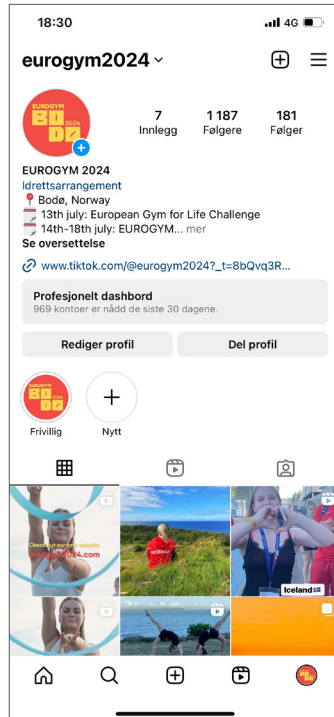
18:30

4G

eurogym2024

EUROGYM BODØ 2024

7 Innlegg

1 187 Følgere

181 Følger

EUROGYM 2024
Idrettsarrangement
📍 Bodø, Norway
13th july: European Gym for Life Challenge
14th-18th july: EUROGYM... mer
Se oversettelse

www.tiktok.com/@eurogym2024?_t=8bQvq3R...

Profesjonelt dashbord
969 kontoer er nådd de siste 30 dagene.

Rediger profil

Del profil

EUROGYM BODØ 2024

Frivillig

Nytt

Check out our website
eurogym2024.com

Iceland